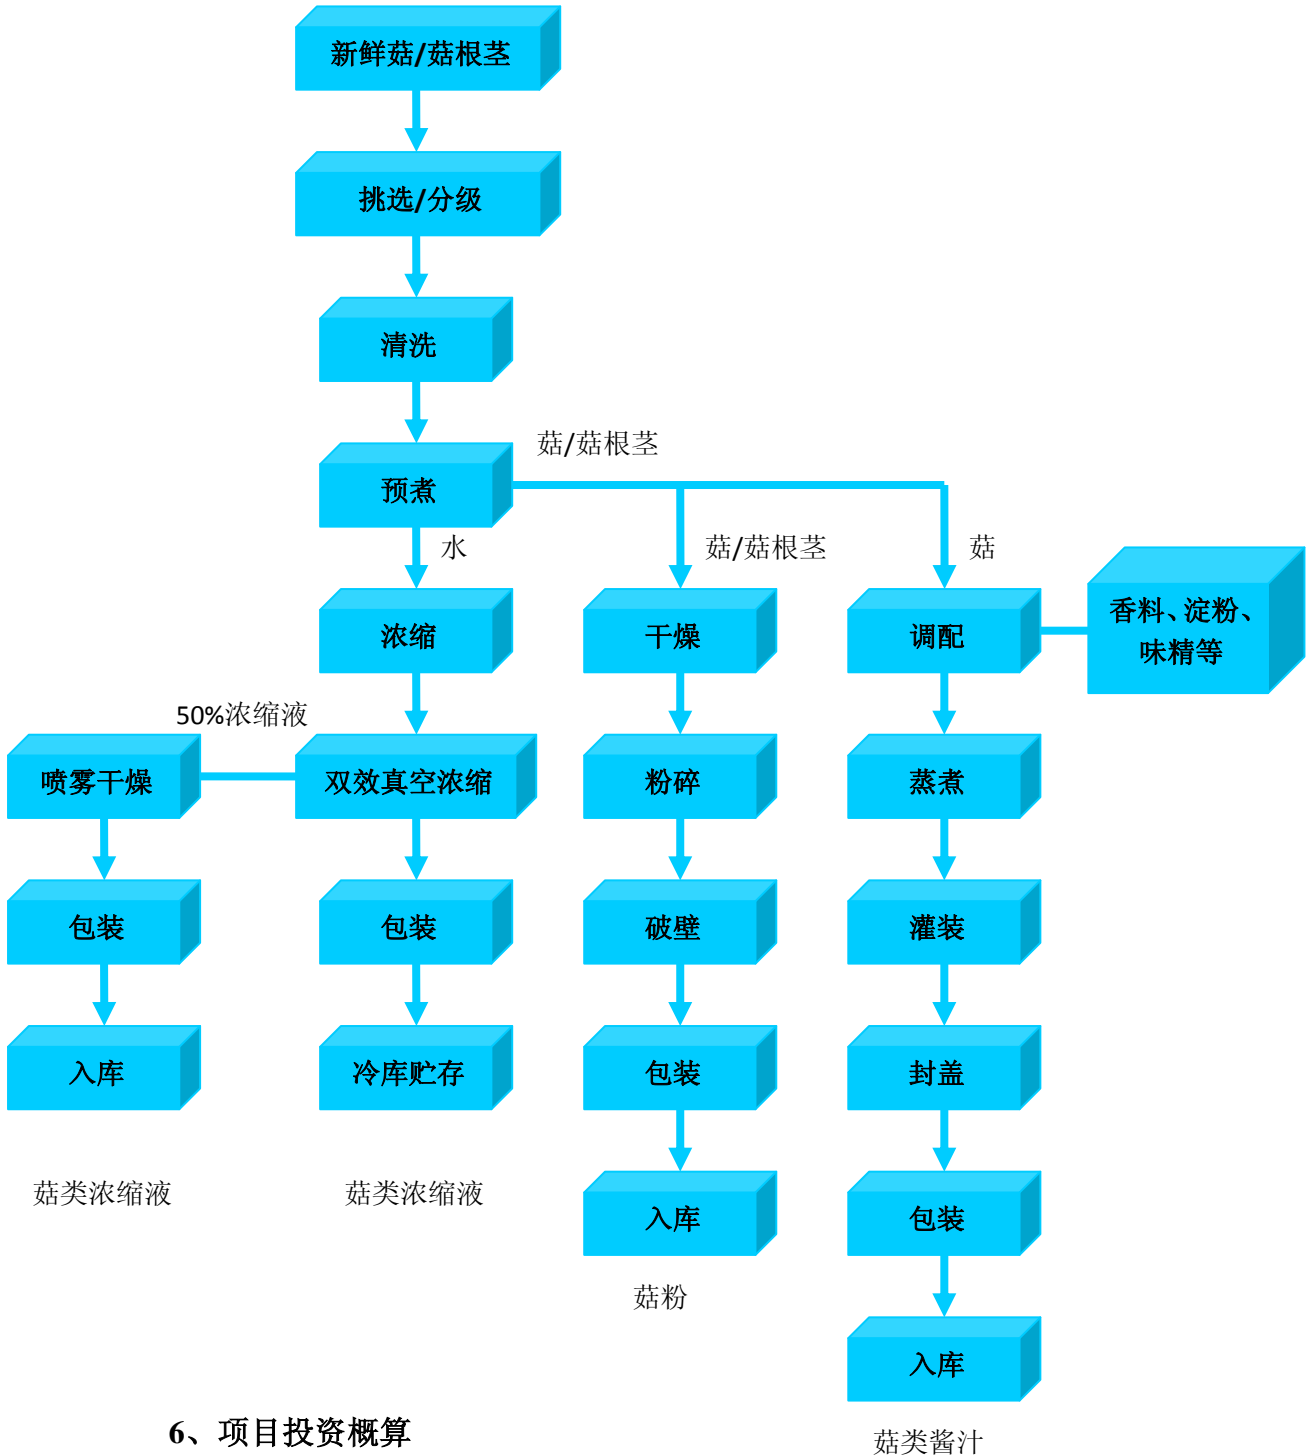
新鲜菇/菇根茎

挑选/分级

清洗

菇/菇根茎

预煮

水

菇/菇根茎

菇

浓缩

干燥

调配

香料、淀粉、味精等

50%浓缩液

喷雾干燥

双效真空浓缩

粉碎

蒸煮

包装

包装

破壁

灌装

入库

冷库贮存

包装

封盖

菇类浓缩液

菇类浓缩液

入库

包装

菇粉

入库

6、项目投资概算

菇类酱汁